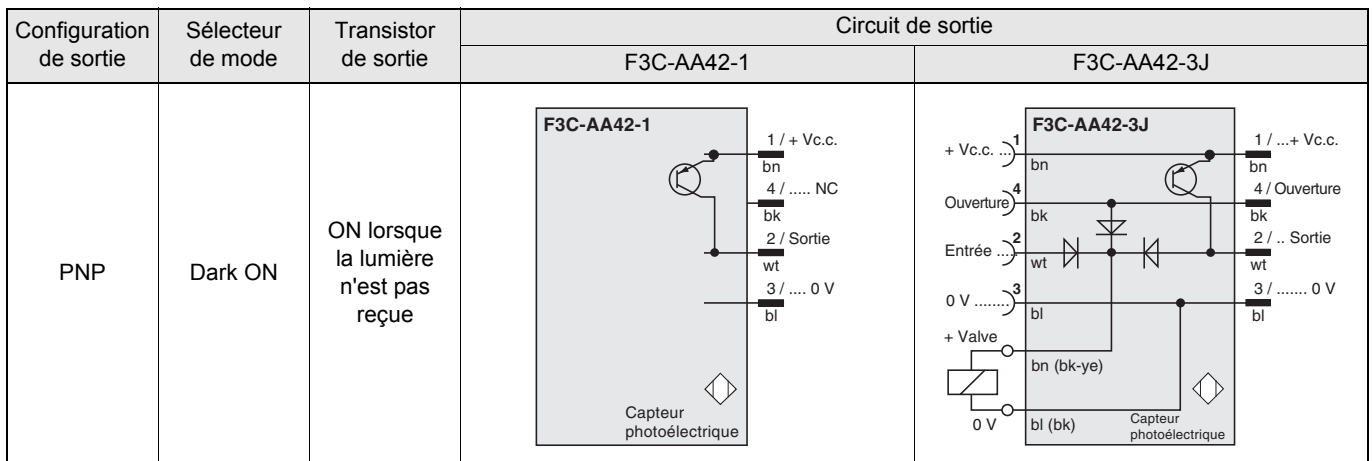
| Configuration de sortie | Sélecteur de mode | Transistor de sortie | Circuit de sortie F3C-AA42-1 | Circuit de sortie F3C-AA42-3J |
|---|---|---|---|---|
| PNP | Dark ON | ON lorsque la lumière n'est pas reçue | F3C-AA42-1<br>1 / + Vc.c.<br>bn<br>4 / ..... NC<br>bk<br>2 / Sortie<br>wt<br>3 / .... 0 V<br>bl<br>Capteur photoélectrique | F3C-AA42-3J<br>+ Vc.c. ... 1<br>bn<br>Ouverture 4<br>bk<br>Entrée ... 2<br>wt<br>0 V ........ 3<br>bl<br>+ Valve<br>bn (bk-ye)<br>0 V<br>bl (bk)<br>1 / ...+ Vc.c.<br>bn<br>4 / Ouverture<br>bk<br>2 / .. Sortie<br>wt<br>3 / ....... 0 V<br>bl<br>Capteur photoélectrique |